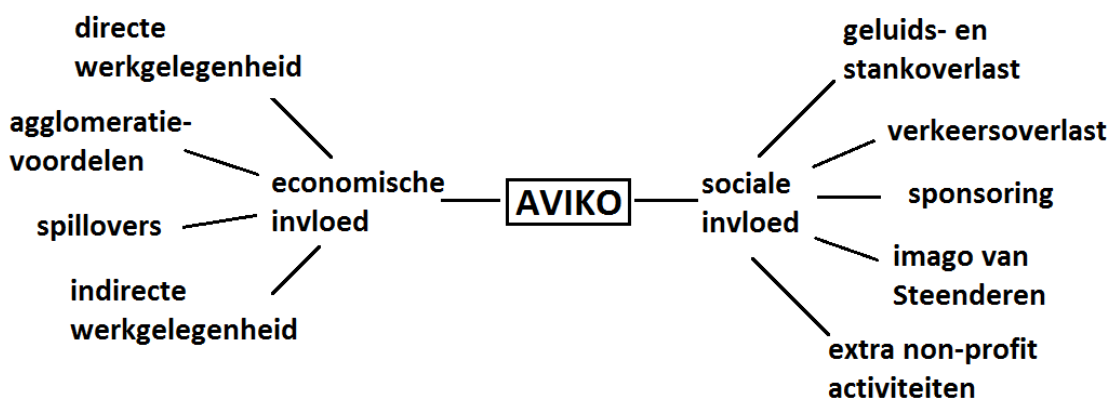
directe werkgelegenheid

agglomeratievoordelen

spillovers

indirecte werkgelegenheid

economische invloed

AVIKO

sociale invloed

geluids- en stankoverlast

verkeersoverlast

sponsoring

imago van Steenderen

extra non-profit activiteiten